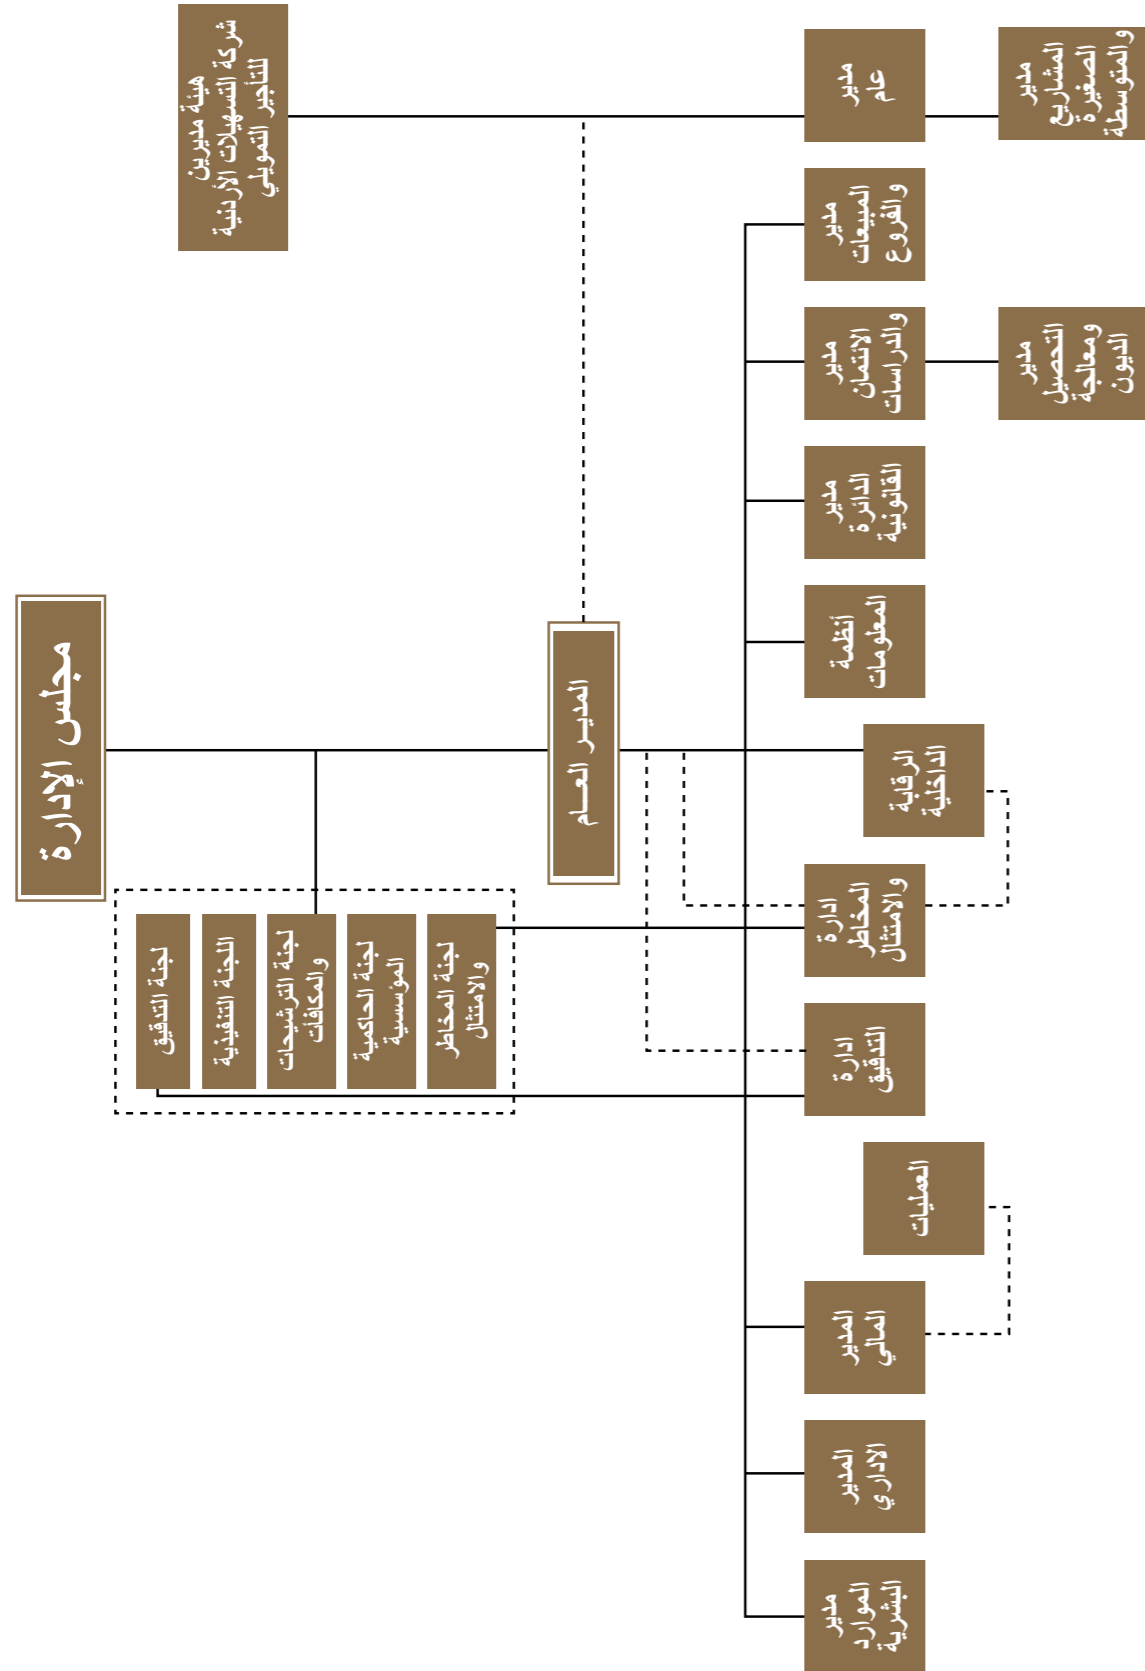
مجلس الإدارة

المدير العام

هيئة مديرين شركة التسهيلات الأردنية للتأجير التمويلي

لجنة التدقيق

اللجنة التنفيذية

لجنة الترشيحات والمكافآت

لجنة الحاكمية المؤسسية

لجنة المخاطر والامتثال

مدير عام

مدير المشاريع الصغيرة والمتوسطة

مدير المبيعات والفروع

مدير الائتمان والدراسات

مدير التحصيل ومعالجة الديون

مدير الدائرة القانونية

أنظمة المعلومات

الرقابة الداخلية

إدارة المخاطر والامتثال

إدارة التدقيق

العمليات

المدير المالي

المدير الاداري

مدير الموارد البشرية